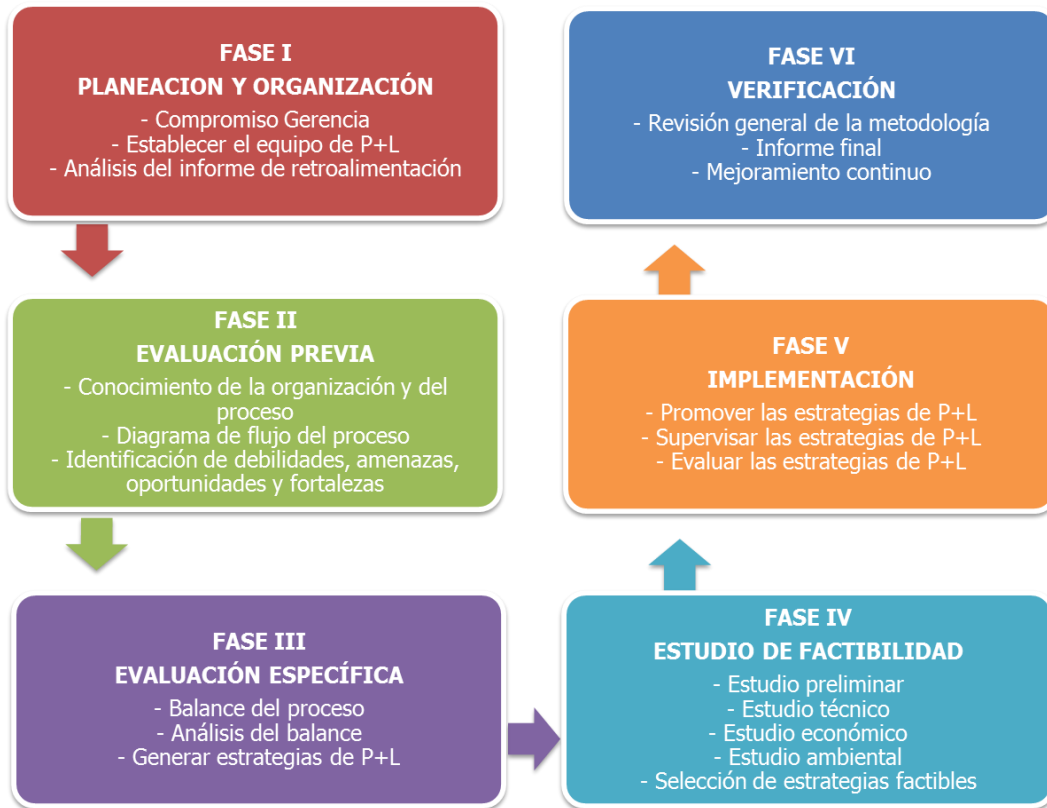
FASE I
PLANEACION Y ORGANIZACIÓN
- Compromiso Gerencia
- Establecer el equipo de P+L
- Análisis del informe de retroalimentación

FASE II
EVALUACIÓN PREVIA
- Conocimiento de la organización y del proceso
- Diagrama de flujo del proceso
- Identificación de debilidades, amenazas, oportunidades y fortalezas

FASE III
EVALUACIÓN ESPECÍFICA
- Balance del proceso
- Análisis del balance
- Generar estrategias de P+L

FASE IV
ESTUDIO DE FACTIBILIDAD
- Estudio preliminar
- Estudio técnico
- Estudio económico
- Estudio ambiental
- Selección de estrategias factibles

FASE V
IMPLEMENTACIÓN
- Promover las estrategias de P+L
- Supervisar las estrategias de P+L
- Evaluar las estrategias de P+L

FASE VI
VERIFICACIÓN
- Revisión general de la metodología
- Informe final
- Mejoramiento continuo